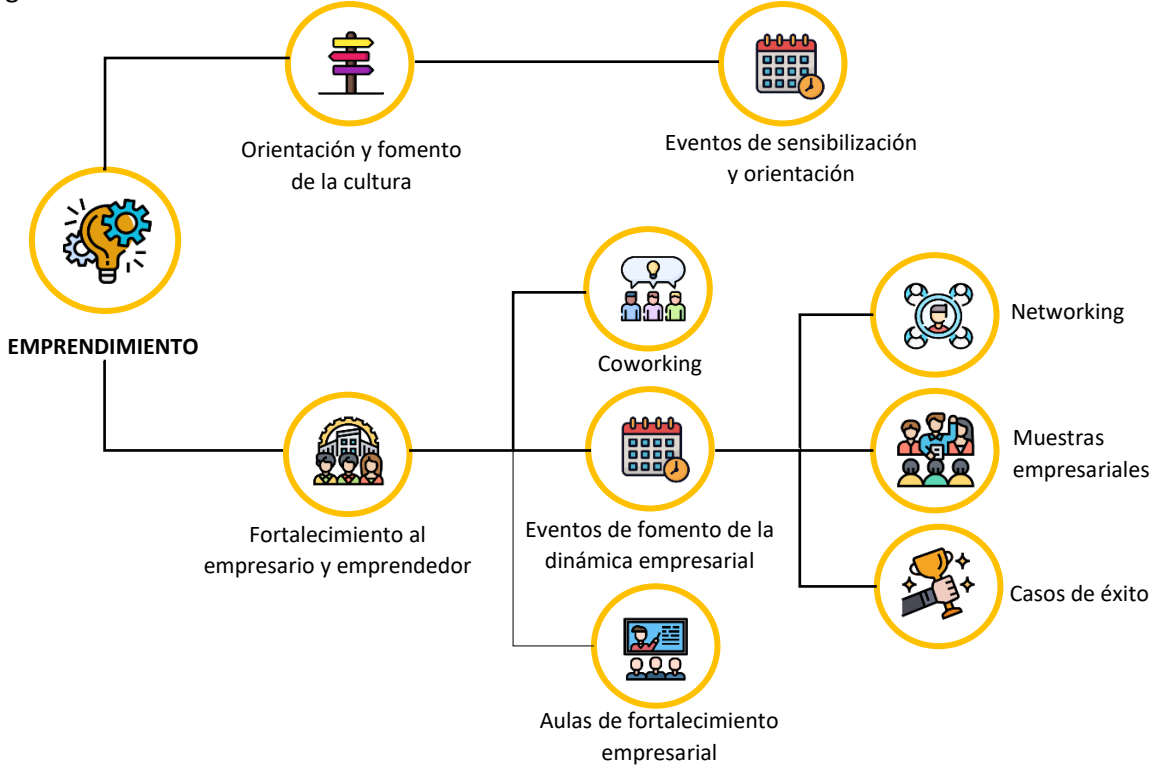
EMPRENDIMIENTO

Orientación y fomento de la cultura

Eventos de sensibilización y orientación

Fortalecimiento al empresario y emprendedor

Coworking

Eventos de fomento de la dinámica empresarial

Aulas de fortalecimiento empresarial

Networking

Muestras empresariales

Casos de éxito